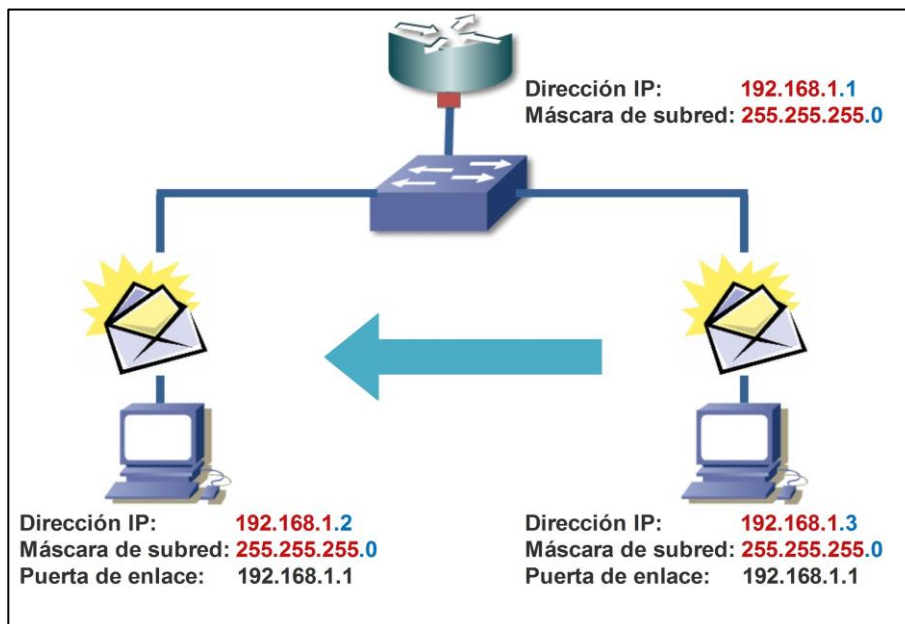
Dirección IP: 192.168.1.1
Máscara de subred: 255.255.255.0

Dirección IP: 192.168.1.2
Máscara de subred: 255.255.255.0
Puerta de enlace: 192.168.1.1

Dirección IP: 192.168.1.3
Máscara de subred: 255.255.255.0
Puerta de enlace: 192.168.1.1